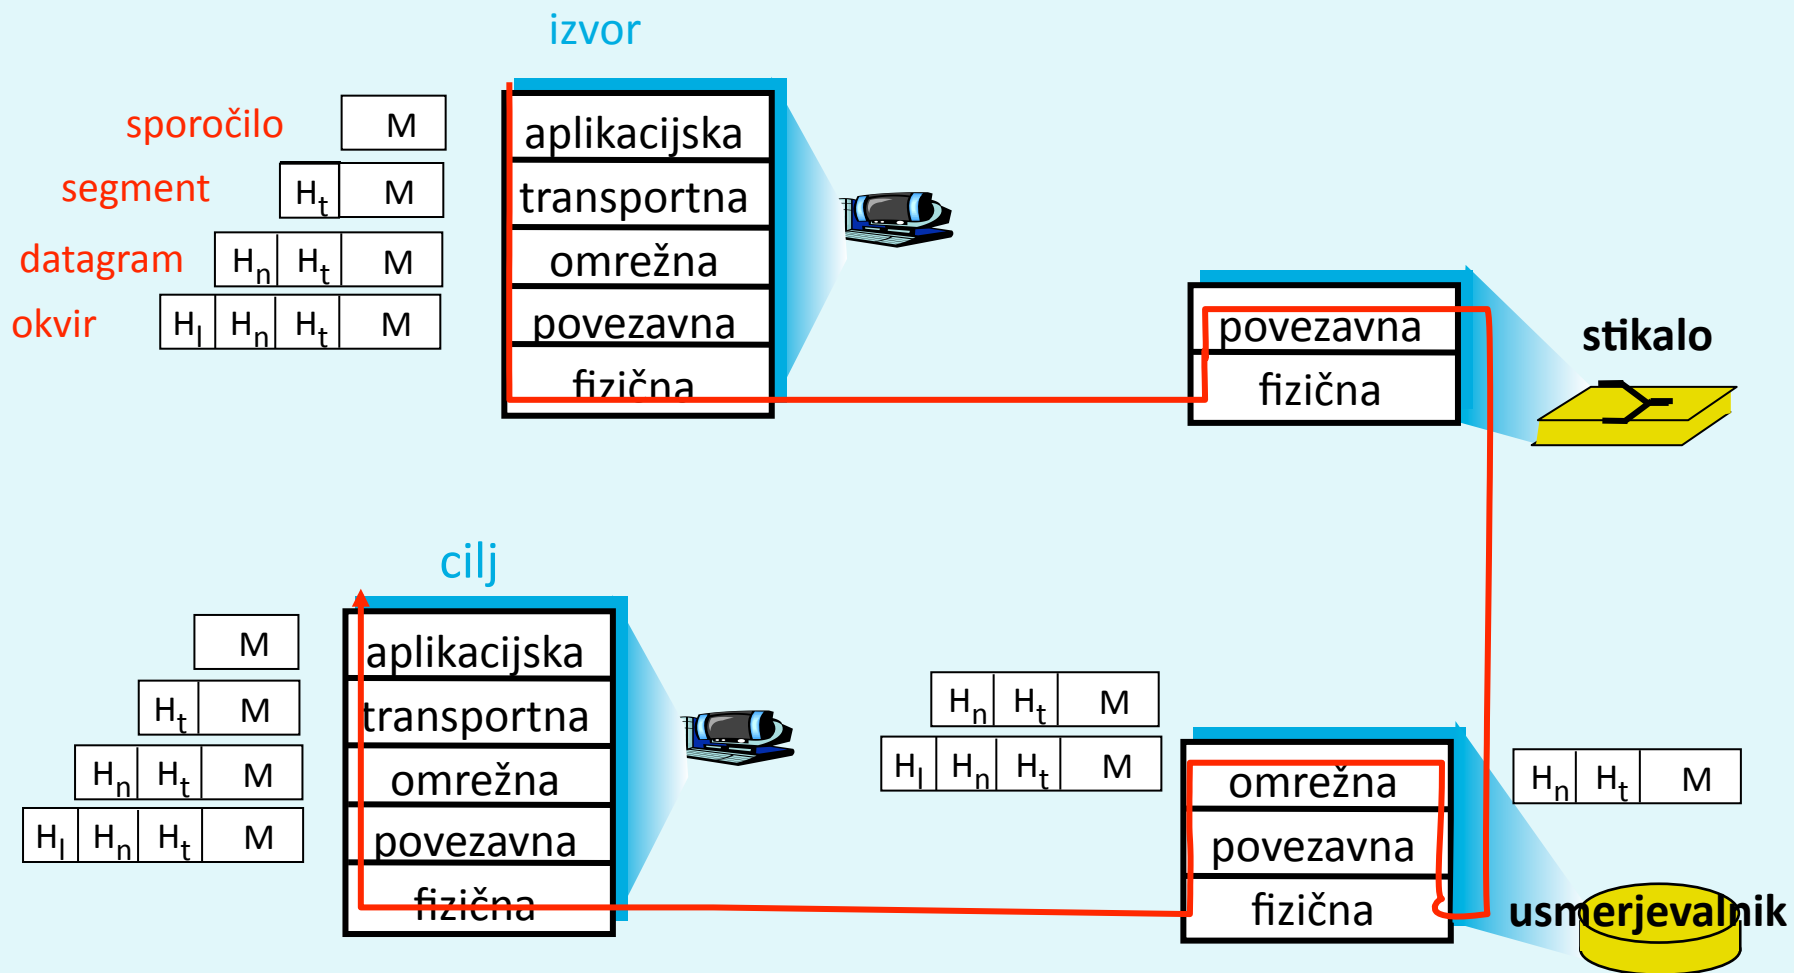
izvor

sporočilo
segment
datagram
okvir

| M |
|---|

| $H_t$ | M |
|---|---|

| $H_n$ | $H_t$ | M |
|---|---|---|

| $H_l$ | $H_n$ | $H_t$ | M |
|---|---|---|---|

aplikacijska
transportna
omrežna
povezavna
fizična

povezavna
fizična

stikalo

cilj

| M |
|---|

| $H_t$ | M |
|---|---|

| $H_n$ | $H_t$ | M |
|---|---|---|

| $H_l$ | $H_n$ | $H_t$ | M |
|---|---|---|---|

aplikacijska
transportna
omrežna
povezavna
fizična

| $H_n$ | $H_t$ | M |
|---|---|---|

| $H_l$ | $H_n$ | $H_t$ | M |
|---|---|---|---|

omrežna
povezavna
fizična

| $H_n$ | $H_t$ | M |
|---|---|---|

usmerjevalnik